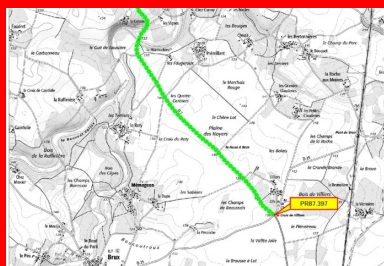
la Carbonneau
le Gué de Lauzière
la Raffinière
Gaulouse
les Quatre Cantons
le Chêne Lot
Plaine des Noyers
le Marchais Rouge
les Rouges
le Prieuré
la Croix du Roty
les Champs de la Roche
les Bottes
Bois de Villiers
PR87.397
Croix de Villiers
les Champs de Besonnets
Minagnon
la Vallée Jolie
le Fiennereau
Brux
les Sablons
le Frugement
la Brousse à Lot
Poitiers
Orlac